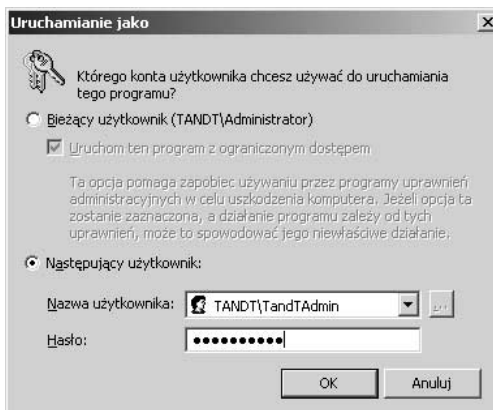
Uruchamianie jako

Którego konta użytkownika chcesz używać do uruchamiania tego programu?

Bieżący użytkownik (TANDT\Administrator)

Uruchom ten program z ograniczonym dostępem

Ta opcja pomaga zapobiec używaniu przez programy uprawnień administracyjnych w celu uszkodzenia komputera. Jeżeli opcja ta zostanie zaznaczona, a działanie programu zależy od tych uprawnień, może to spowodować jego niewłaściwe działanie.

Następujący użytkownik:

Nazwa użytkownika: TANDT\TandTAdmin

Hasło: ●●●●●●●●●●

OK Anuluj